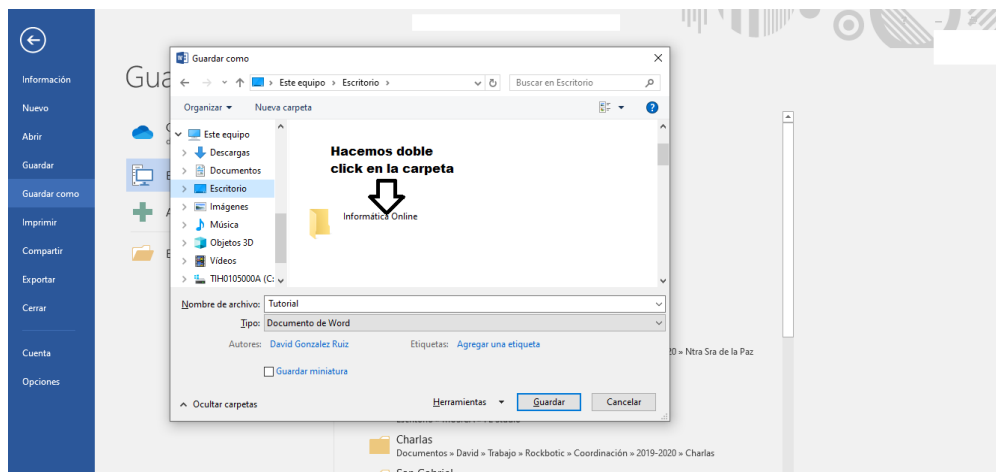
Información
Nuevo
Abrir
Guardar
Guardar como
Imprimir
Compartir
Exportar
Cerrar
Cuenta
Opciones

Gua

Guardar como

Este equipo › Escritorio ›
Buscar en Escritorio
Organizar ▾ Nueva carpeta

Este equipo
Descargas
Documentos
Escritorio
Imágenes
Música
Objetos 3D
Vídeos
TIH0105000A (C:

Hacemos doble click en la carpeta

Informática Online

Nombre de archivo: Tutorial
Tipo: Documento de Word
Autores: David Gonzalez Ruiz
Etiquetas: Agregar una etiqueta
Guardar miniatura
Ocultar carpetas
Herramientas ▾
Guardar
Cancelar

20 » Ntra Sra de la Paz

Charlas
Documentos » David » Trabajo » Rockbotic » Coordinación » 2019-2020 » Charlas